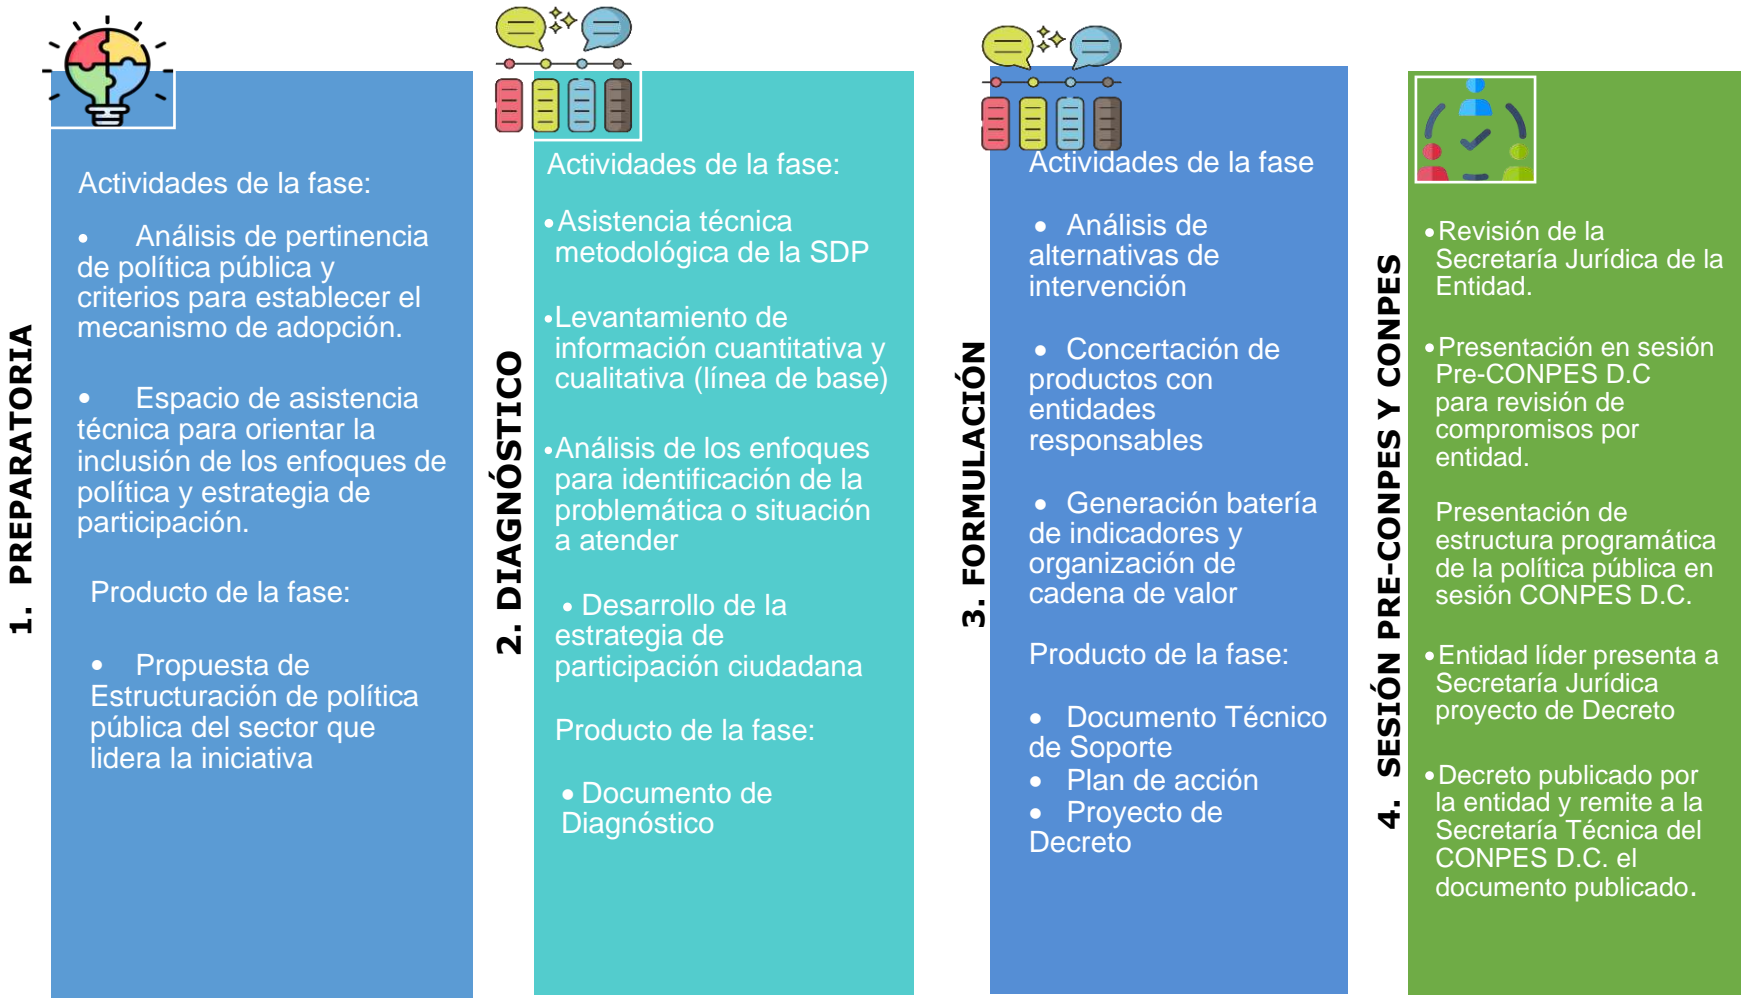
1. PREPARATORIA

Actividades de la fase:

• Análisis de pertinencia de política pública y criterios para establecer el mecanismo de adopción.

• Espacio de asistencia técnica para orientar la inclusión de los enfoques de política y estrategia de participación.

Producto de la fase:

• Propuesta de Estructuración de política pública del sector que lidera la iniciativa

2. DIAGNÓSTICO

Actividades de la fase:

• Asistencia técnica metodológica de la SDP

• Levantamiento de información cuantitativa y cualitativa (línea de base)

• Análisis de los enfoques para identificación de la problemática o situación a atender

• Desarrollo de la estrategia de participación ciudadana

Producto de la fase:

• Documento de Diagnóstico

3. FORMULACIÓN

Actividades de la fase

• Análisis de alternativas de intervención

• Concertación de productos con entidades responsables

• Generación batería de indicadores y organización de cadena de valor

Producto de la fase:

• Documento Técnico de Soporte
• Plan de acción
• Proyecto de Decreto

4. SESIÓN PRE-CONPES Y CONPES

• Revisión de la Secretaría Jurídica de la Entidad.

• Presentación en sesión Pre-CONPES D.C para revisión de compromisos por entidad.

Presentación de estructura programática de la política pública en sesión CONPES D.C.

• Entidad líder presenta a Secretaría Jurídica proyecto de Decreto

• Decreto publicado por la entidad y remite a la Secretaría Técnica del CONPES D.C. el documento publicado.